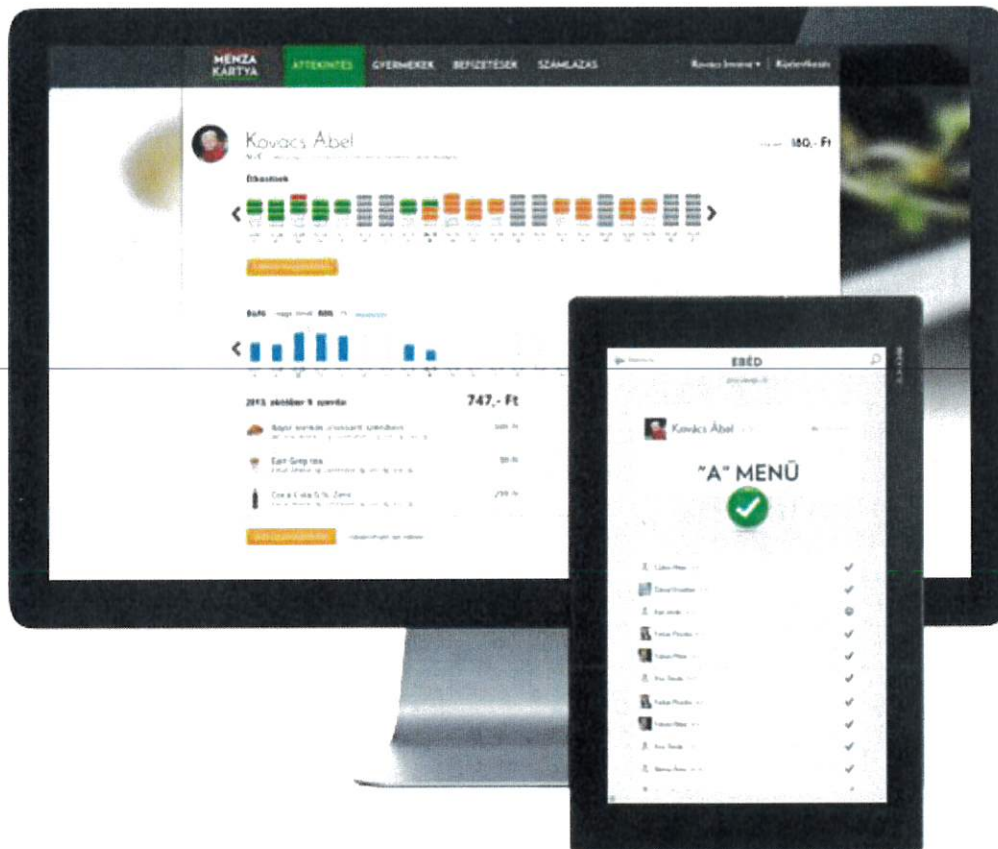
MENZA KÁRTYA
ÁTTEKINTÉS
GYERMEKEK
BEFIZETÉSEK
SZÁMLÁZÁS
Kovács Imre ▾
Kijelentkezés

Kovács Ábel
180,- Ft
Étkezések
Büfé
2013. október 9. szerda
747,- Ft
Sajtos sonkás croissant szendvics
Earl Grey tea
Coca Cola 0,5L Zero

EBÉD
Kovács Ábel
"A" MENÜ